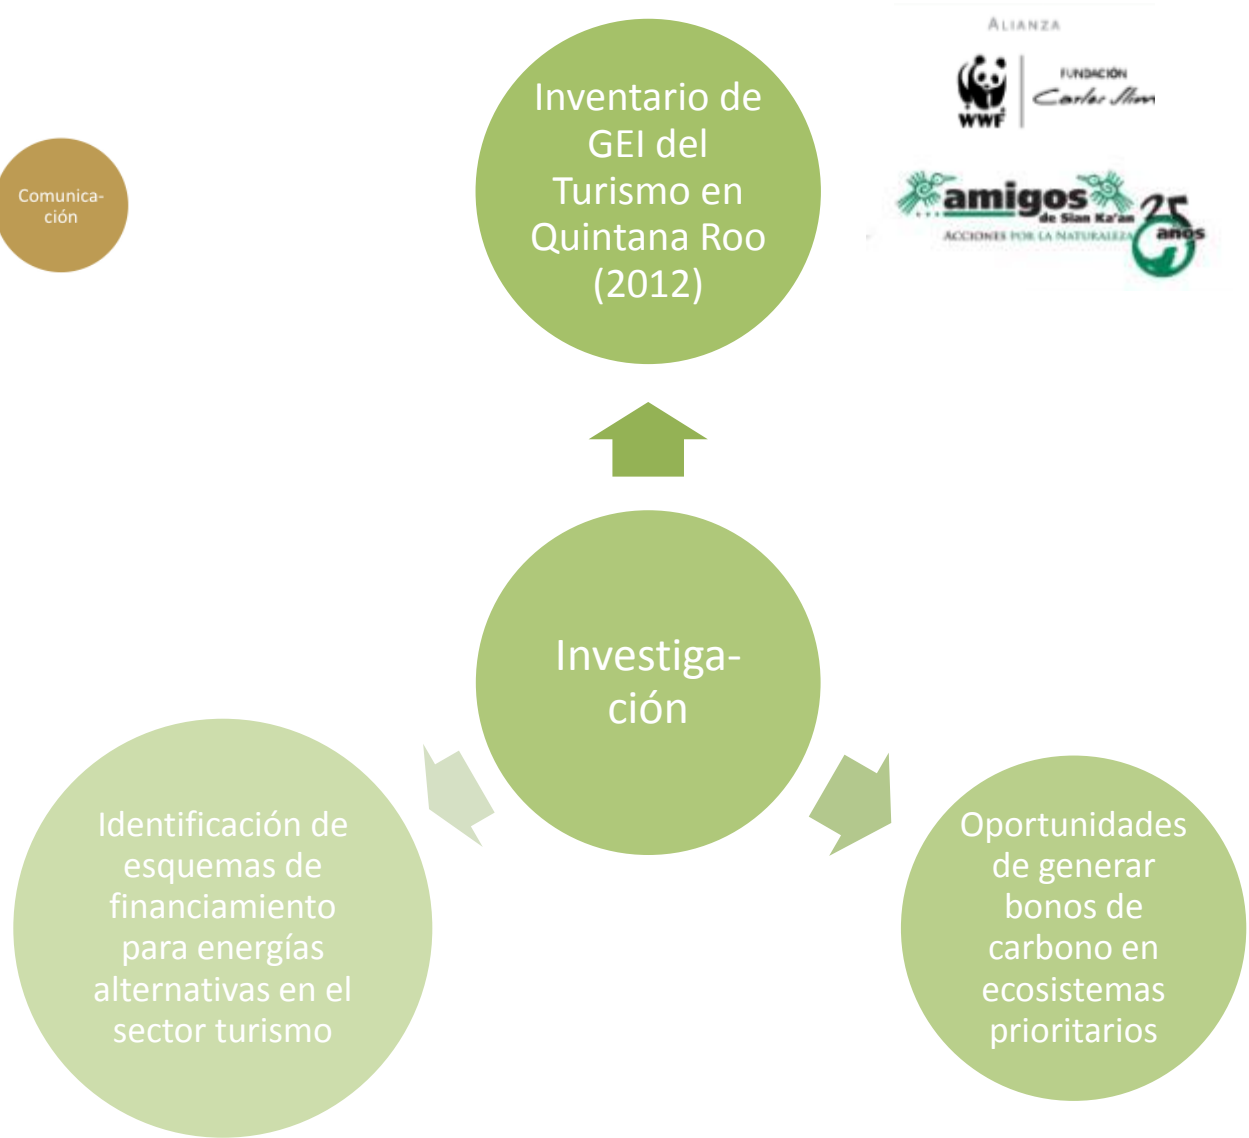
Comunica-ción

Inventario de GEI del Turismo en Quintana Roo (2012)

ALIANZA

WWF

FUNDACIÓN Carlos Slim

amigos de Sian Ka'an

ACCIONES POR LA NATURALEZA

25 años

Investiga-ción

Identificación de esquemas de financiamiento para energías alternativas en el sector turismo

Oportunidades de generar bonos de carbono en ecosistemas prioritarios